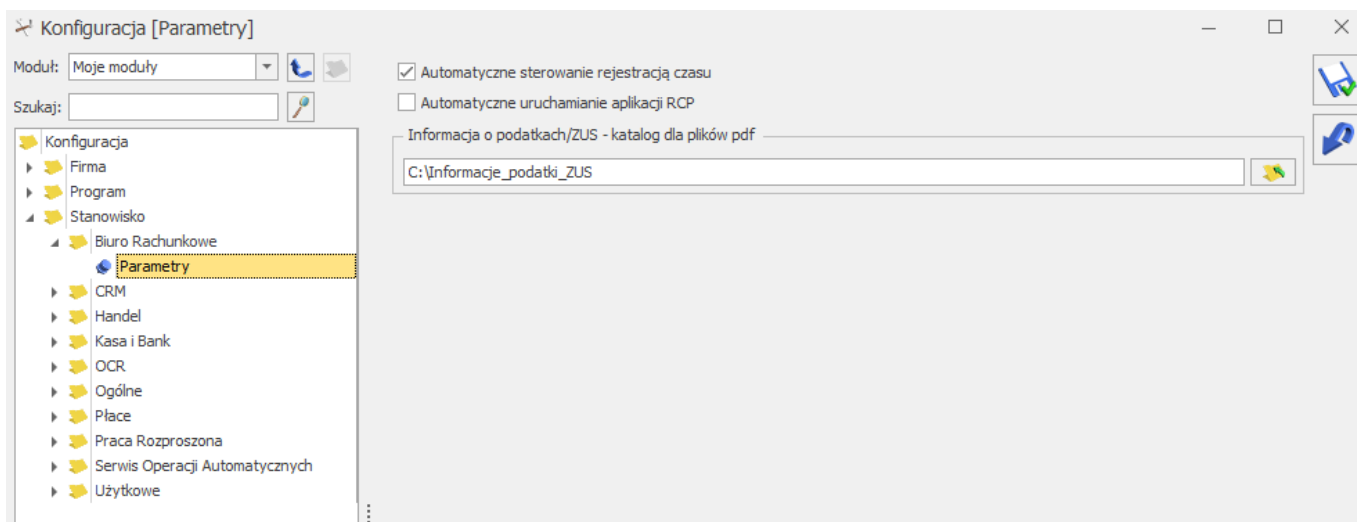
Konfiguracja [Parametry]

Moduł: Moje moduły

Szukaj:

Konfiguracja
Firma
Program
Stanowisko
Biuro Rachunkowe
Parametry
CRM
Handel
Kasa i Bank
OCR
Ogólne
Płace
Praca Rozproszona
Serwis Operacji Automatycznych
Użytkowe

Automatyczne sterowanie rejestracją czasu

Automatyczne uruchamianie aplikacji RCP

Informacja o podatkach/ZUS - katalog dla plików pdf

C:\Informacje_podatki_ZUS